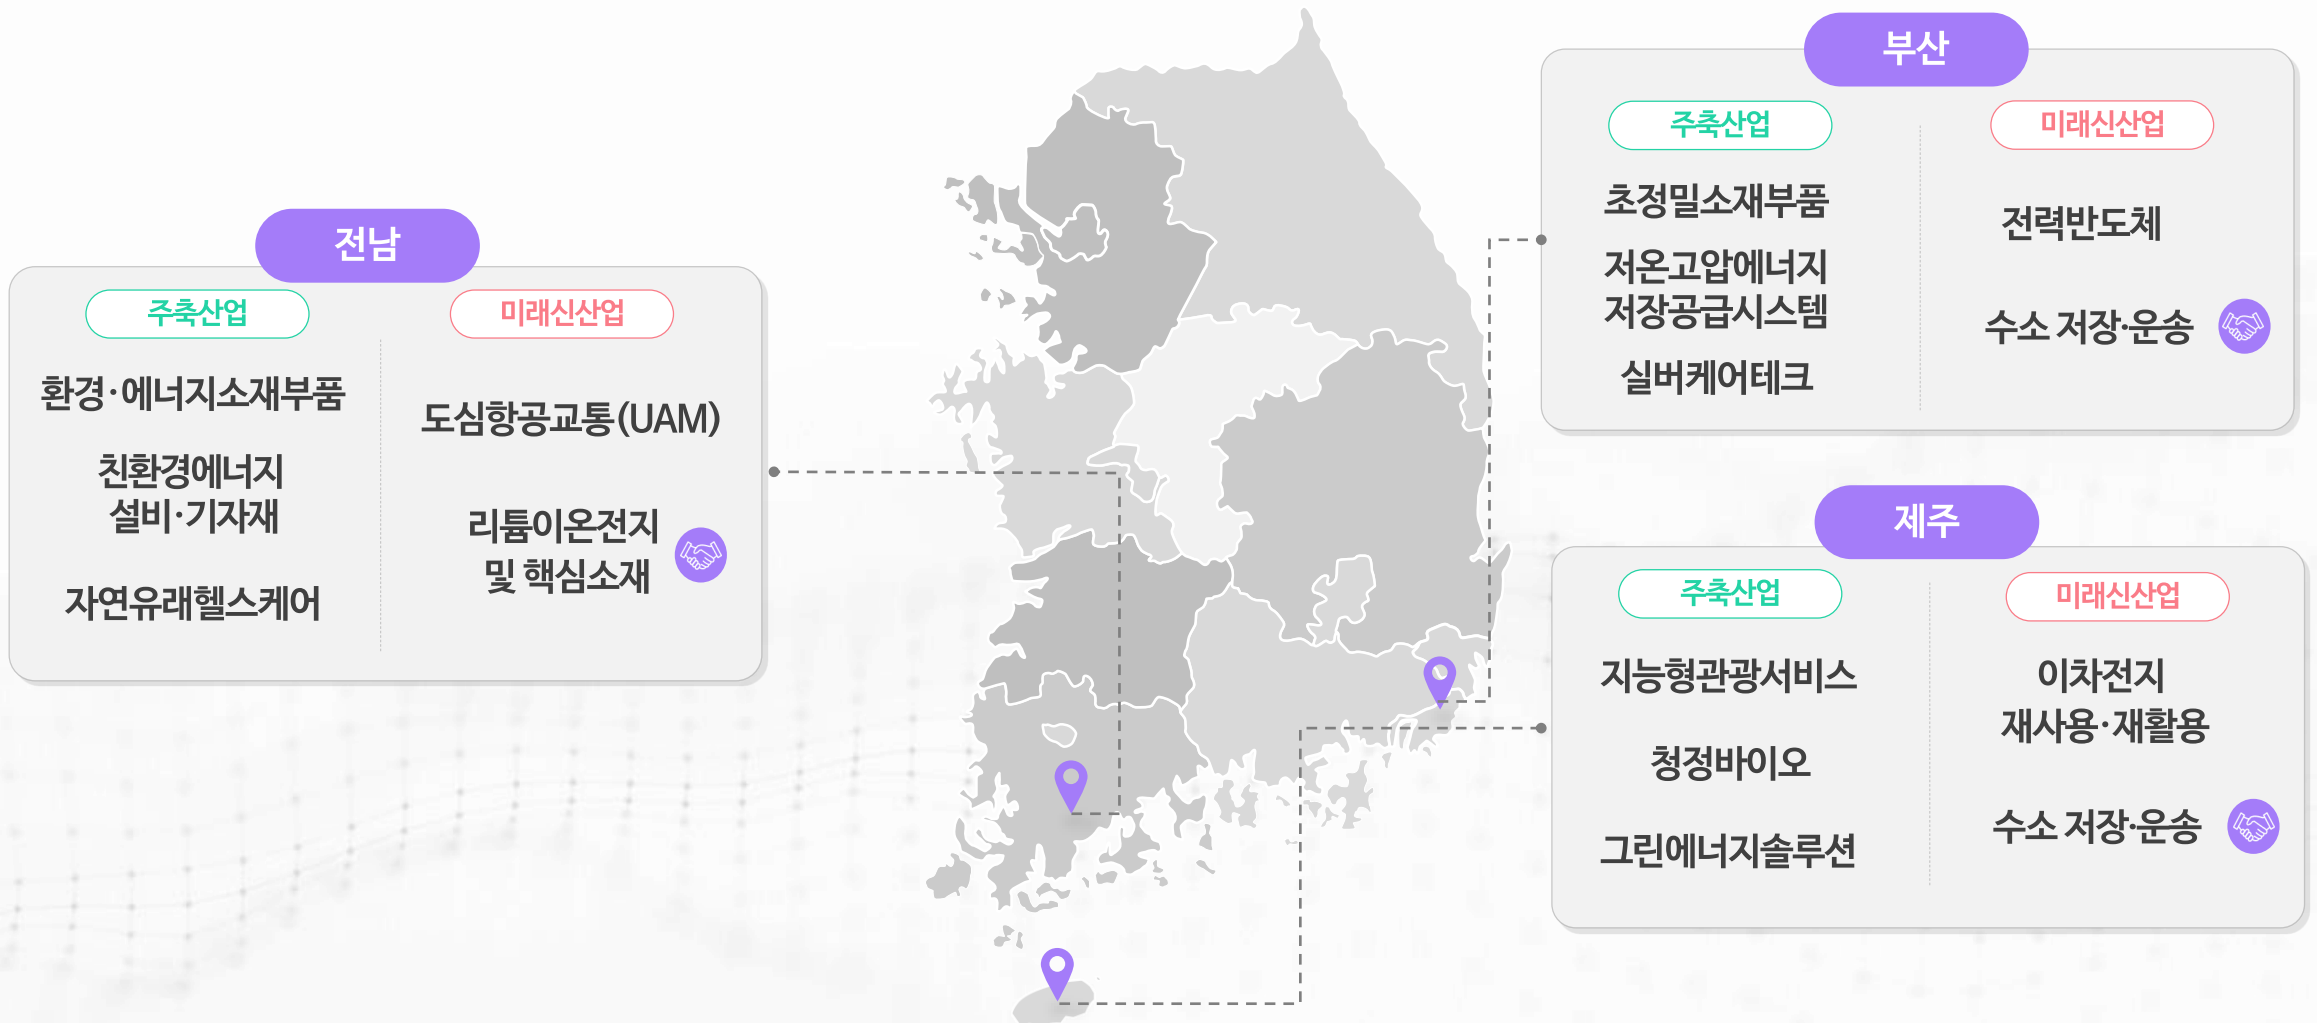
전남

주축산업

환경·에너지소재부품

친환경에너지 설비·기자재

자연유래헬스케어

미래신산업

도심항공교통(UAM)

리튬이온전지 및 핵심소재

부산

주축산업

초정밀소재부품

저온고압에너지 저장공급시스템

실버케어테크

미래신산업

전력반도체

수소 저장·운송

제주

주축산업

지능형관광서비스

청정바이오

그린에너지솔루션

미래신산업

이차전지 재사용·재활용

수소 저장·운송